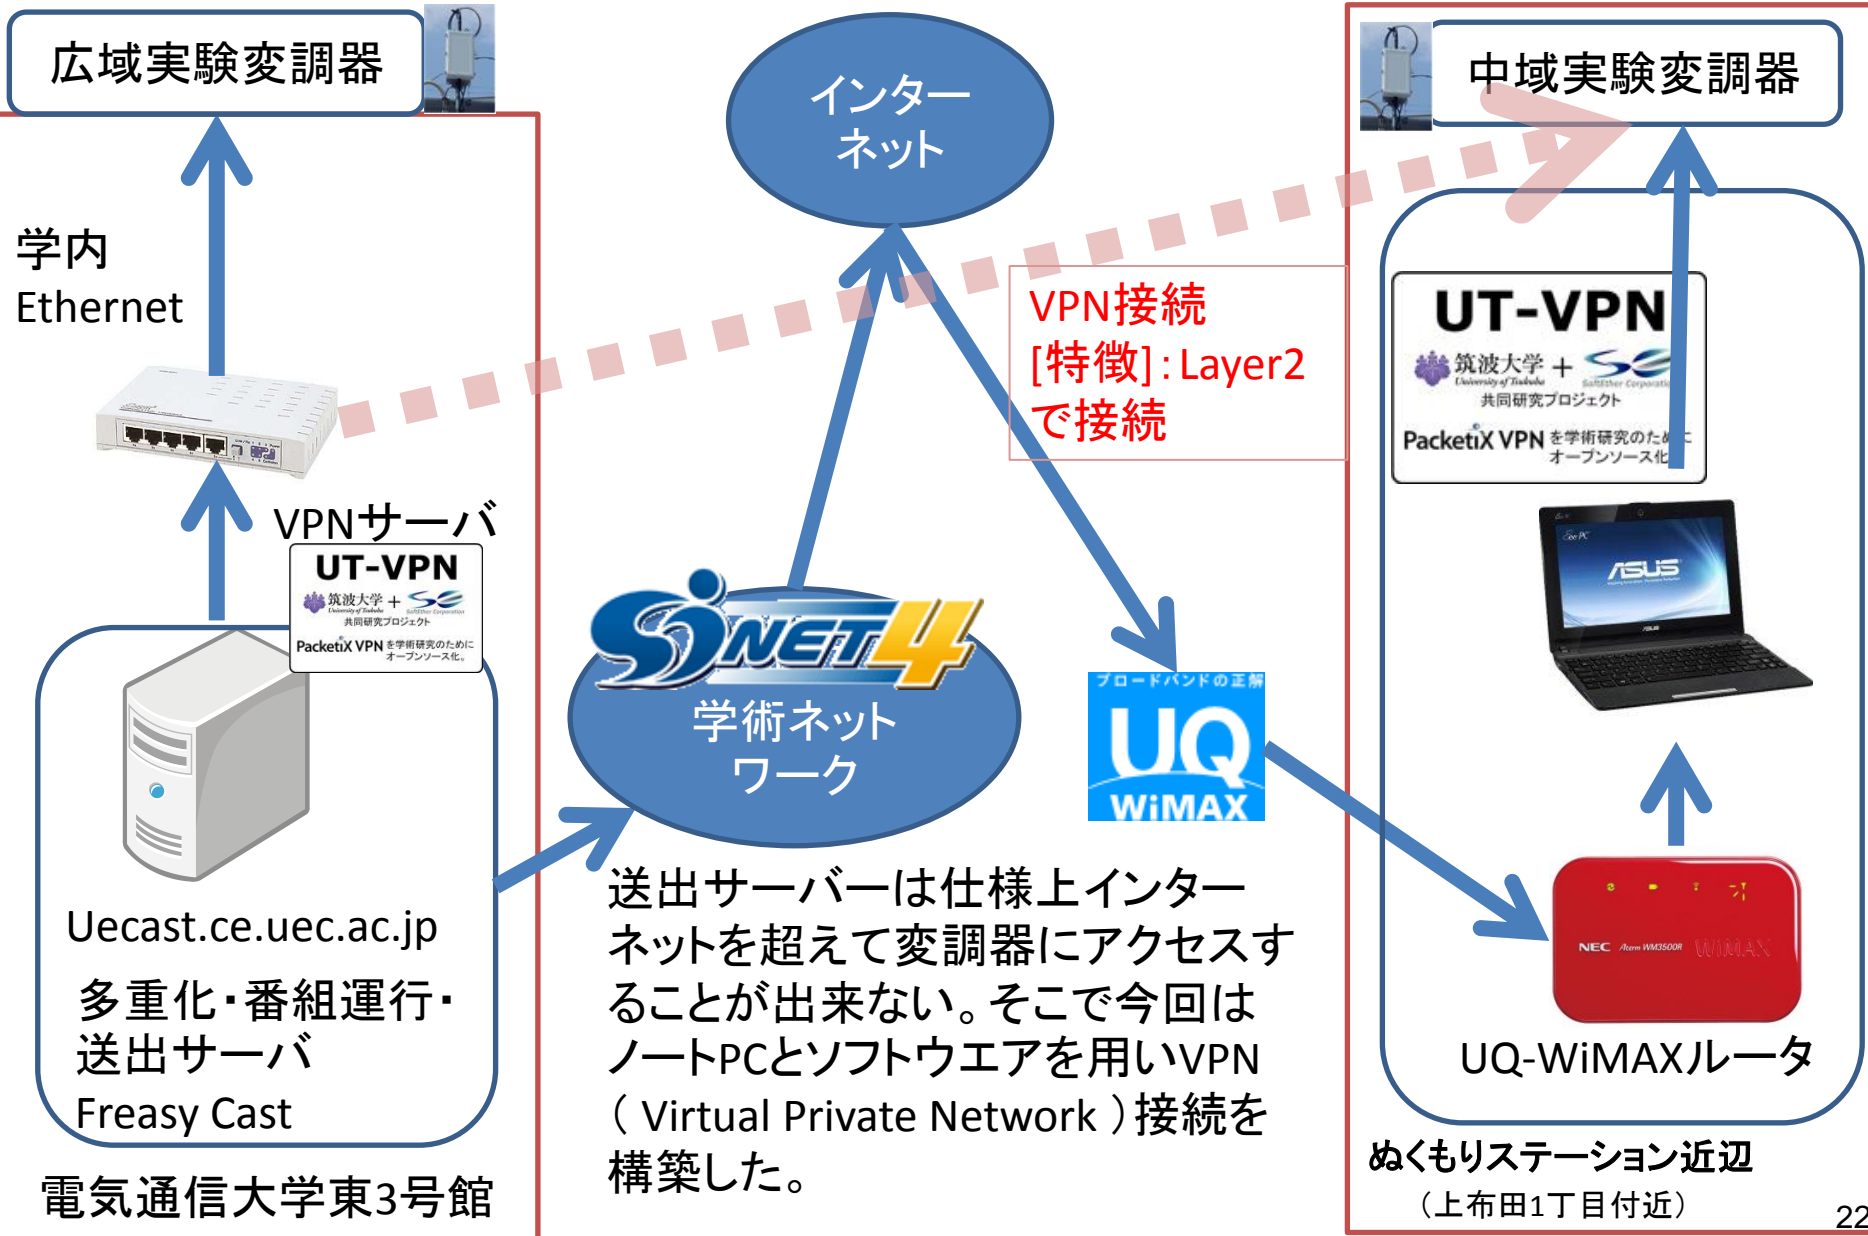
広域実験変調器

インターネット

中域実験変調器

学内
Ethernet

VPN接続
[特徴]:Layer2
で接続

UT-VPN
筑波大学 + SoftEther Corporation
共同研究プロジェクト
PacketiX VPN を学術研究のためにオープンソース化

VPNサーバ

UT-VPN
筑波大学 + SoftEther Corporation
共同研究プロジェクト
PacketiX VPN を学術研究のためにオープンソース化。

SINET4
学術ネットワーク

ブロードバンドの正解
UQ
WiMAX

ASUS

NEC Aterm WM3500R WiMAX

Uecast.ce.uec.ac.jp

多重化・番組運行・
送出サーバ
Freasy Cast

送出サーバーは仕様上インターネットを超えて変調器にアクセスすることが出来ない。そこで今回はノートPCとソフトウエアを用いVPN（Virtual Private Network）接続を構築した。

UQ-WiMAXルータ

電気通信大学東3号館

ぬくもりステーション近辺
（上布田1丁目付近）

22